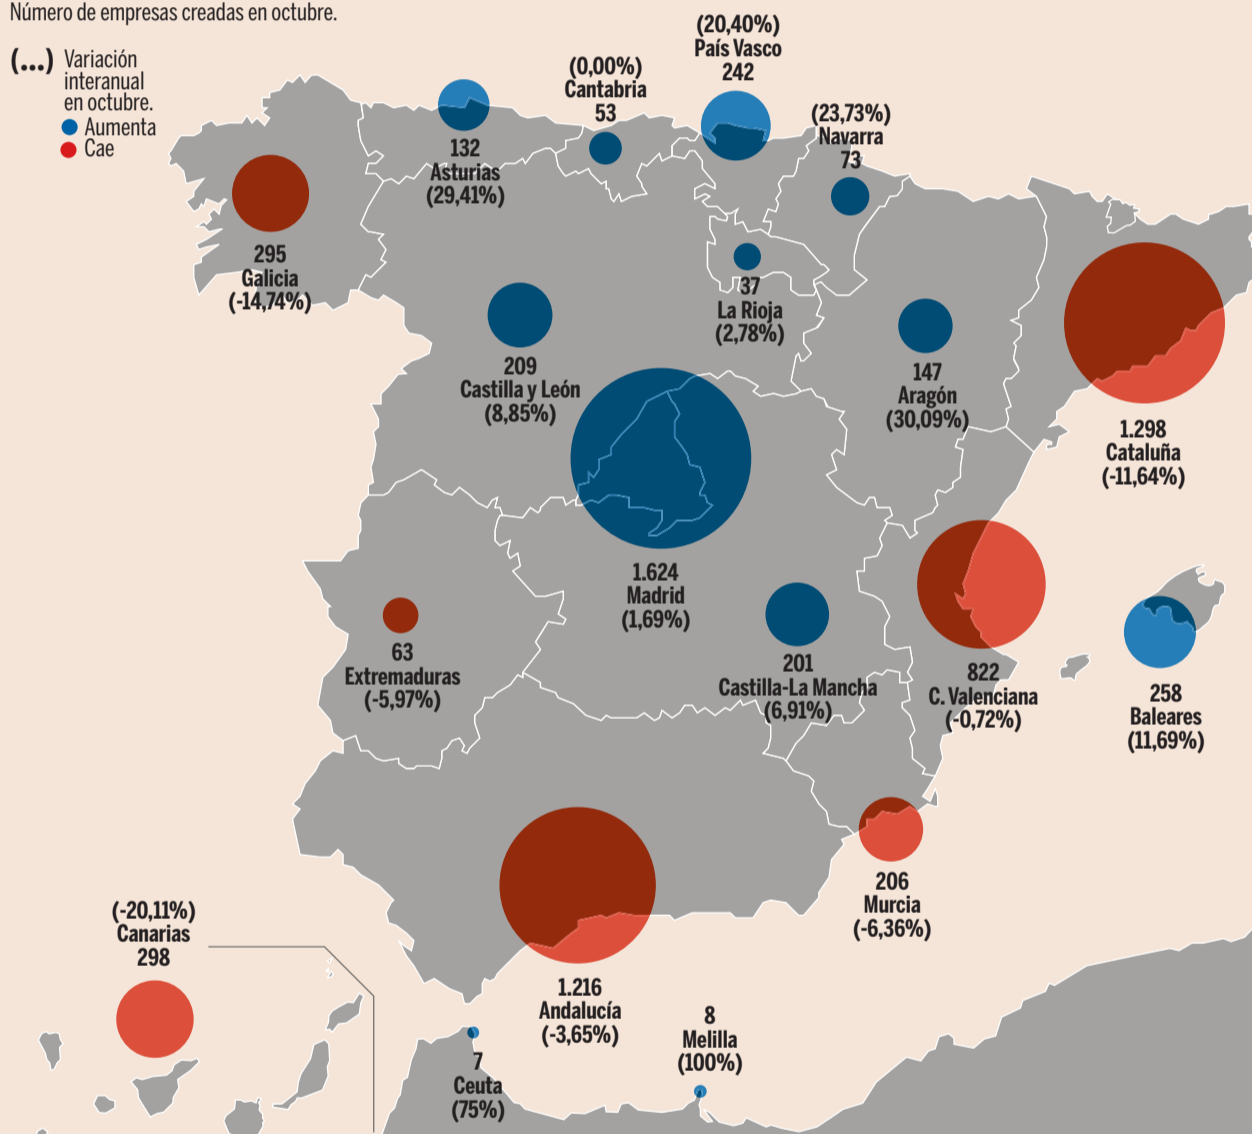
Número de empresas creadas en octubre.

(...) Variación interanual en octubre.
Aumenta
Cae

(20,40%)
País Vasco
242

(0,00%)
Cantabria
53

132
Asturias
(29,41%)

(23,73%)
Navarra
73

295
Galicia
(-14,74%)

37
La Rioja
(2,78%)

209
Castilla y León
(8,85%)

147
Aragón
(30,09%)

1.298
Cataluña
(-11,64%)

1.624
Madrid
(1,69%)

63
Extremaduras
(-5,97%)

201
Castilla-La Mancha
(6,91%)

822
C. Valenciana
(-0,72%)

258
Baleares
(11,69%)

206
Murcia
(-6,36%)

(-20,11%)
Canarias
298

1.216
Andalucía
(-3,65%)

8
Melilla
(100%)

7
Ceuta
(75%)